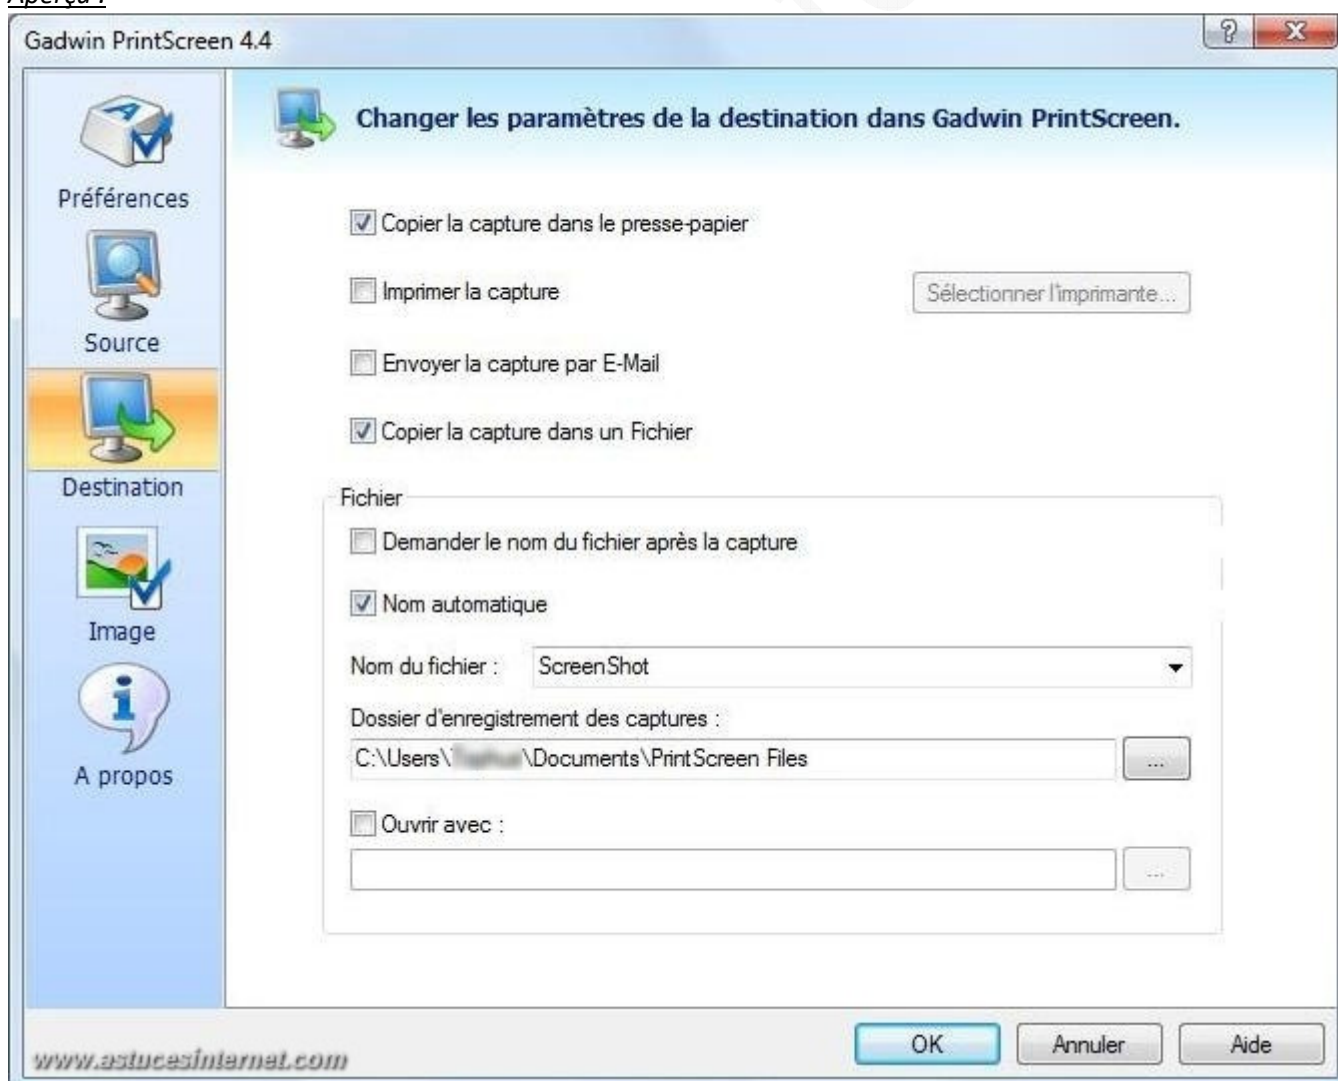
Aperçu :

Gadwin PrintScreen 4.4

Préférences

Source

Destination

Image

A propos

Changer les paramètres de la destination dans Gadwin PrintScreen.

Copier la capture dans le presse-papier

Imprimer la capture

Sélectionner l'imprimante...

Envoyer la capture par E-Mail

Copier la capture dans un Fichier

Fichier

Demander le nom du fichier après la capture

Nom automatique

Nom du fichier : ScreenShot

Dossier d'enregistrement des captures :

C:\Users\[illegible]\Documents\PrintScreen Files

...

Ouvrir avec :

...

OK

Annuler

Aide

www.astucesinternet.com